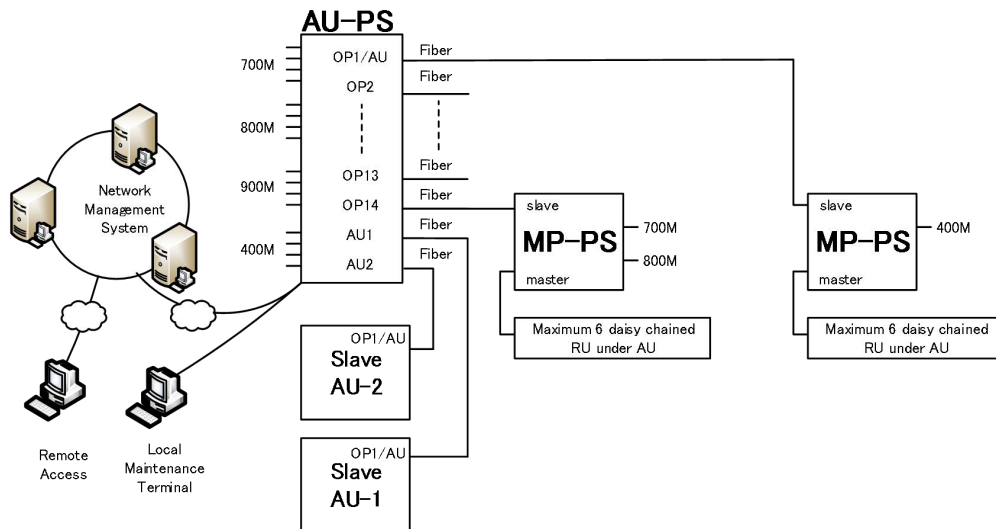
AU-PS

700M
800M
900M
400M

OP1/AU
OP2
OP13
OP14
AU1
AU2

Fiber
Fiber
Fiber
Fiber
Fiber
Fiber

Network Management System

Remote Access

Local Maintenance Terminal

OP1/AU
Slave AU-2

OP1/AU
Slave AU-1

slave
MP-PS
master
700M
800M

Maximum 6 daisy chained RU under AU

slave
MP-PS
master
400M

Maximum 6 daisy chained RU under AU